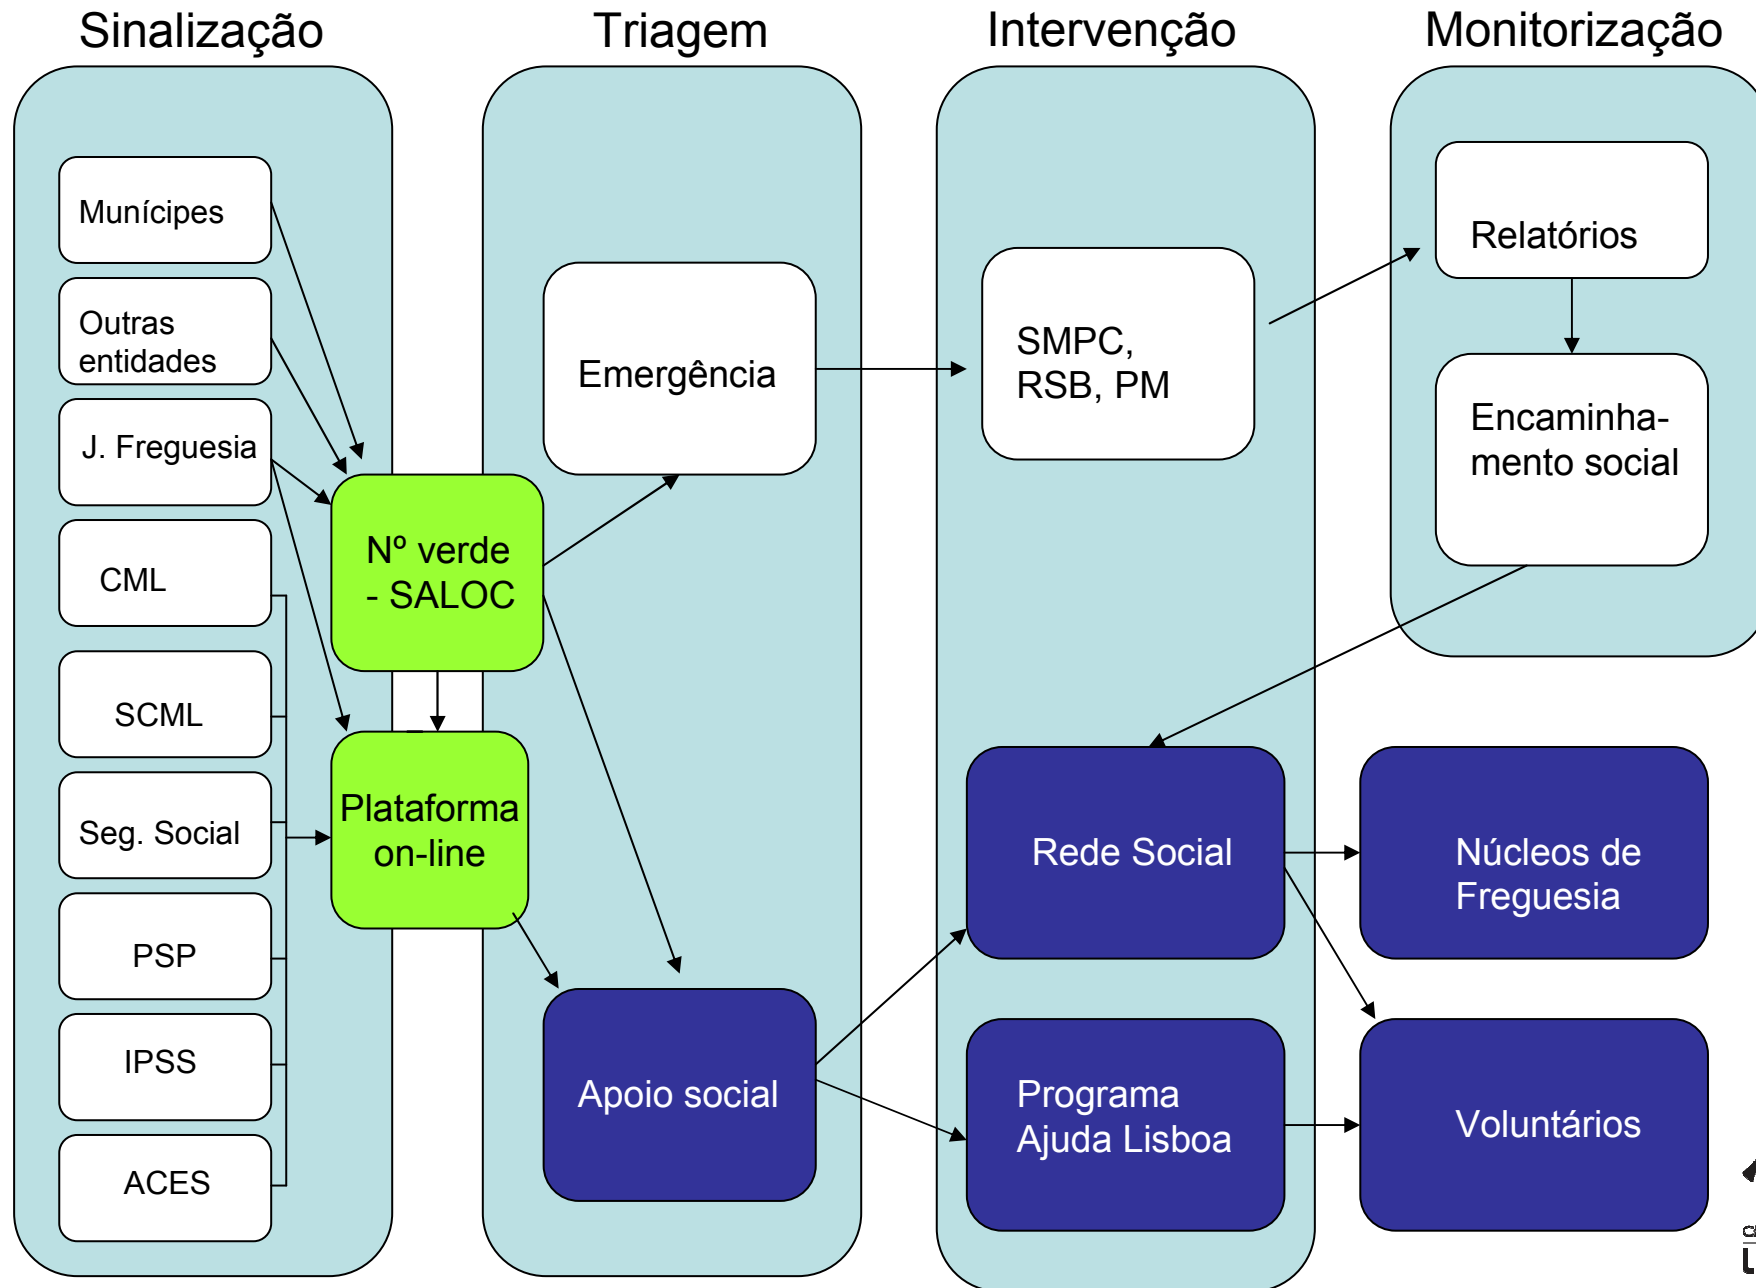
Sinalização

Munícipes

Outras entidades

J. Freguesia

CML

SCML

Seg. Social

PSP

IPSS

ACES

Nº verde - SALOC

Plataforma on-line

Triagem

Emergência

Apoio social

Intervenção

SMPC, RSB, PM

Rede Social

Programa Ajuda Lisboa

Monitorização

Relatórios

Encaminhamento social

Núcleos de Freguesia

Voluntários